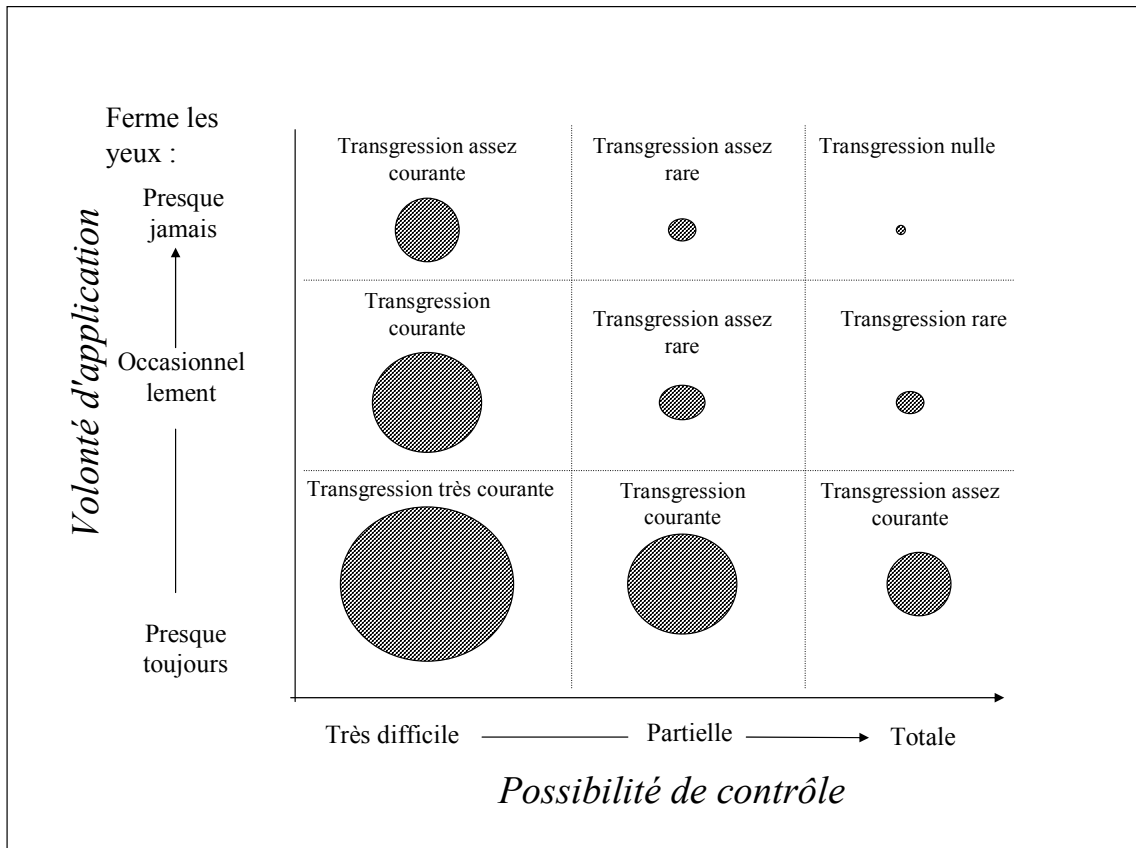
Volonté d'application

Ferme les yeux :

Presque jamais

Occasionnel lement

Presque toujours

| | | |
|---|---|---|
| Transgression assez courante | Transgression assez rare | Transgression nulle |
| Transgression courante | Transgression assez rare | Transgression rare |
| Transgression très courante | Transgression courante | Transgression assez courante |

Très difficile Partielle Totale

Possibilité de contrôle